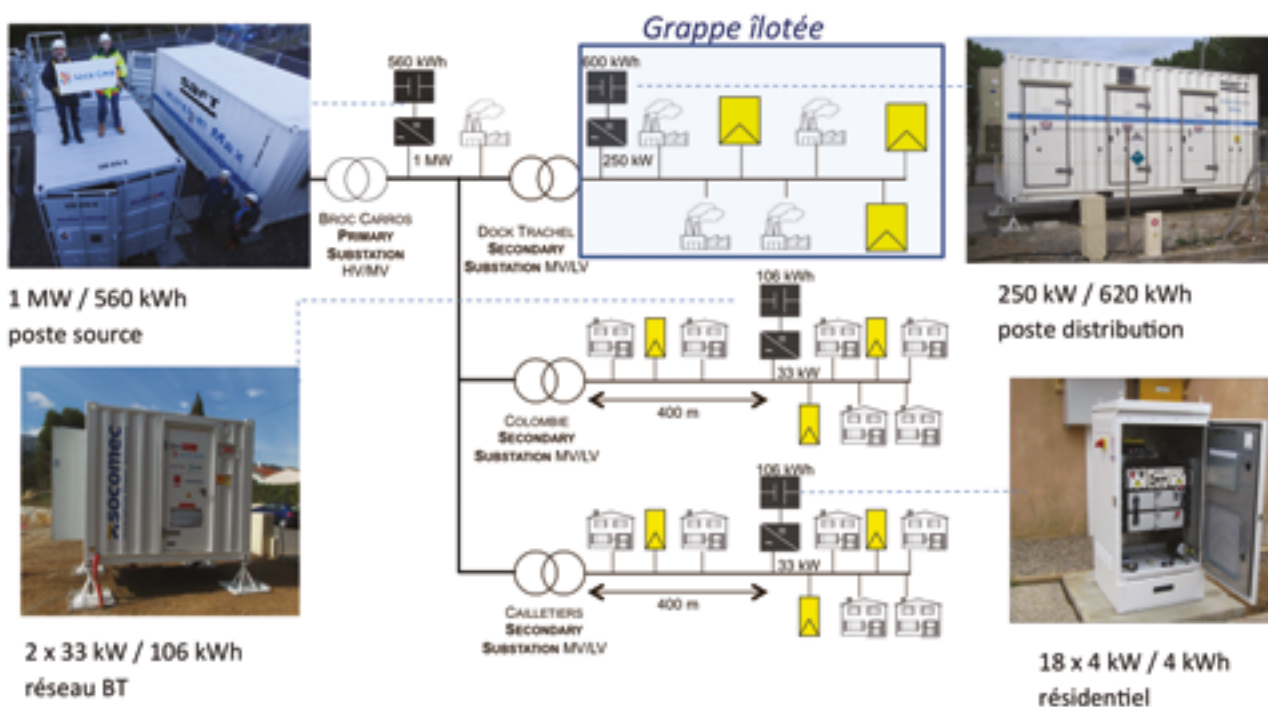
Grappe îlotée

560 kWh

1 MW

600 kWh

250 kW

BROC CARROS
PRIMARY
SUBSTATION
HV/MV

DOCK TRACHEL
SECONDARY
SUBSTATION MV/LV

1 MW / 560 kWh
poste source

250 kW / 620 kWh
poste distribution

106 kWh

33 kW

400 m

COLOMBIE
SECONDARY
SUBSTATION MV/LV

106 kWh

33 kW

400 m

CAILLETIERS
SECONDARY
SUBSTATION MV/LV

2 x 33 kW / 106 kWh
réseau BT

18 x 4 kW / 4 kWh
résidentiel

SOCOMEC

SAFT

Intensium Max